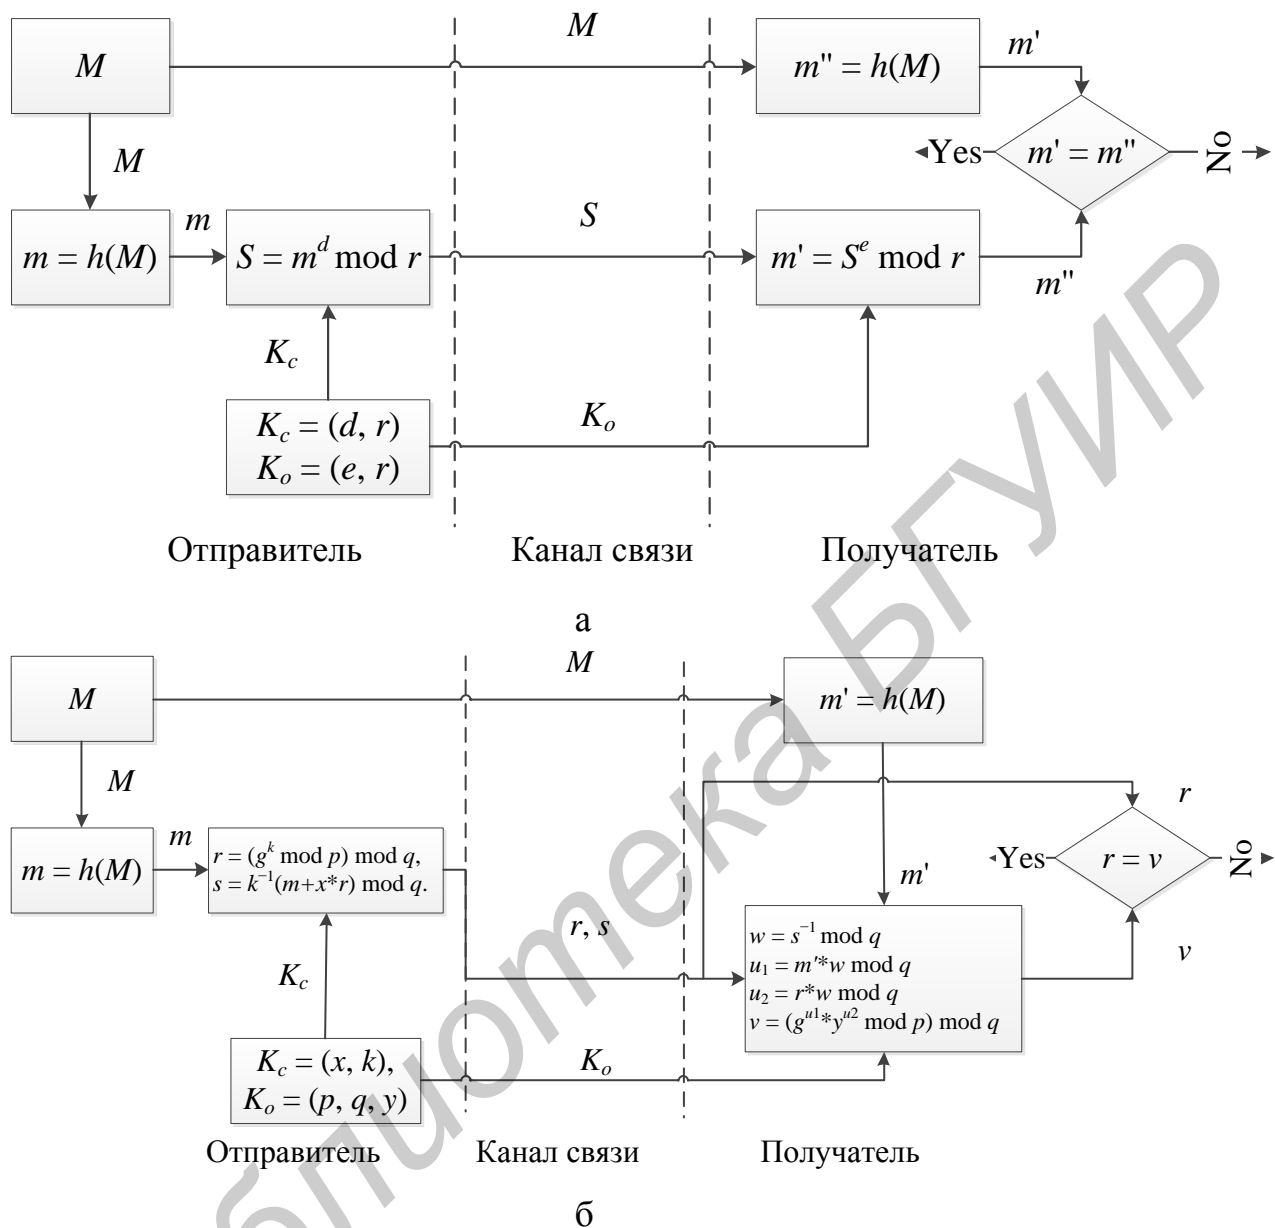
$M$

$M$

$m'' = h(M)$

$m'$

Yes

$m' = m''$

No

$M$

$m$

$m = h(M)$

$S = m^d \bmod r$

$S$

$m' = S^e \bmod r$

$m''$

$K_c$

$K_c = (d, r)$
$K_o = (e, r)$

$K_o$

Отправитель

Канал связи

Получатель

а

$M$

$M$

$m' = h(M)$

$M$

$r$

$m$

$m = h(M)$

$r = (g^k \bmod p) \bmod q,$
$s = k^{-1}(m+x*r) \bmod q.$

Yes

$r = v$

No

$m'$

$r, s$

$w = s^{-1} \bmod q$
$u_1 = m'*w \bmod q$
$u_2 = r*w \bmod q$
$v = (g^{u1}*y^{u2} \bmod p) \bmod q$

$v$

$K_c$

$K_c = (x, k),$
$K_o = (p, q, y)$

$K_o$

Отправитель

Канал связи

Получатель

б

Библиотека БГУИР